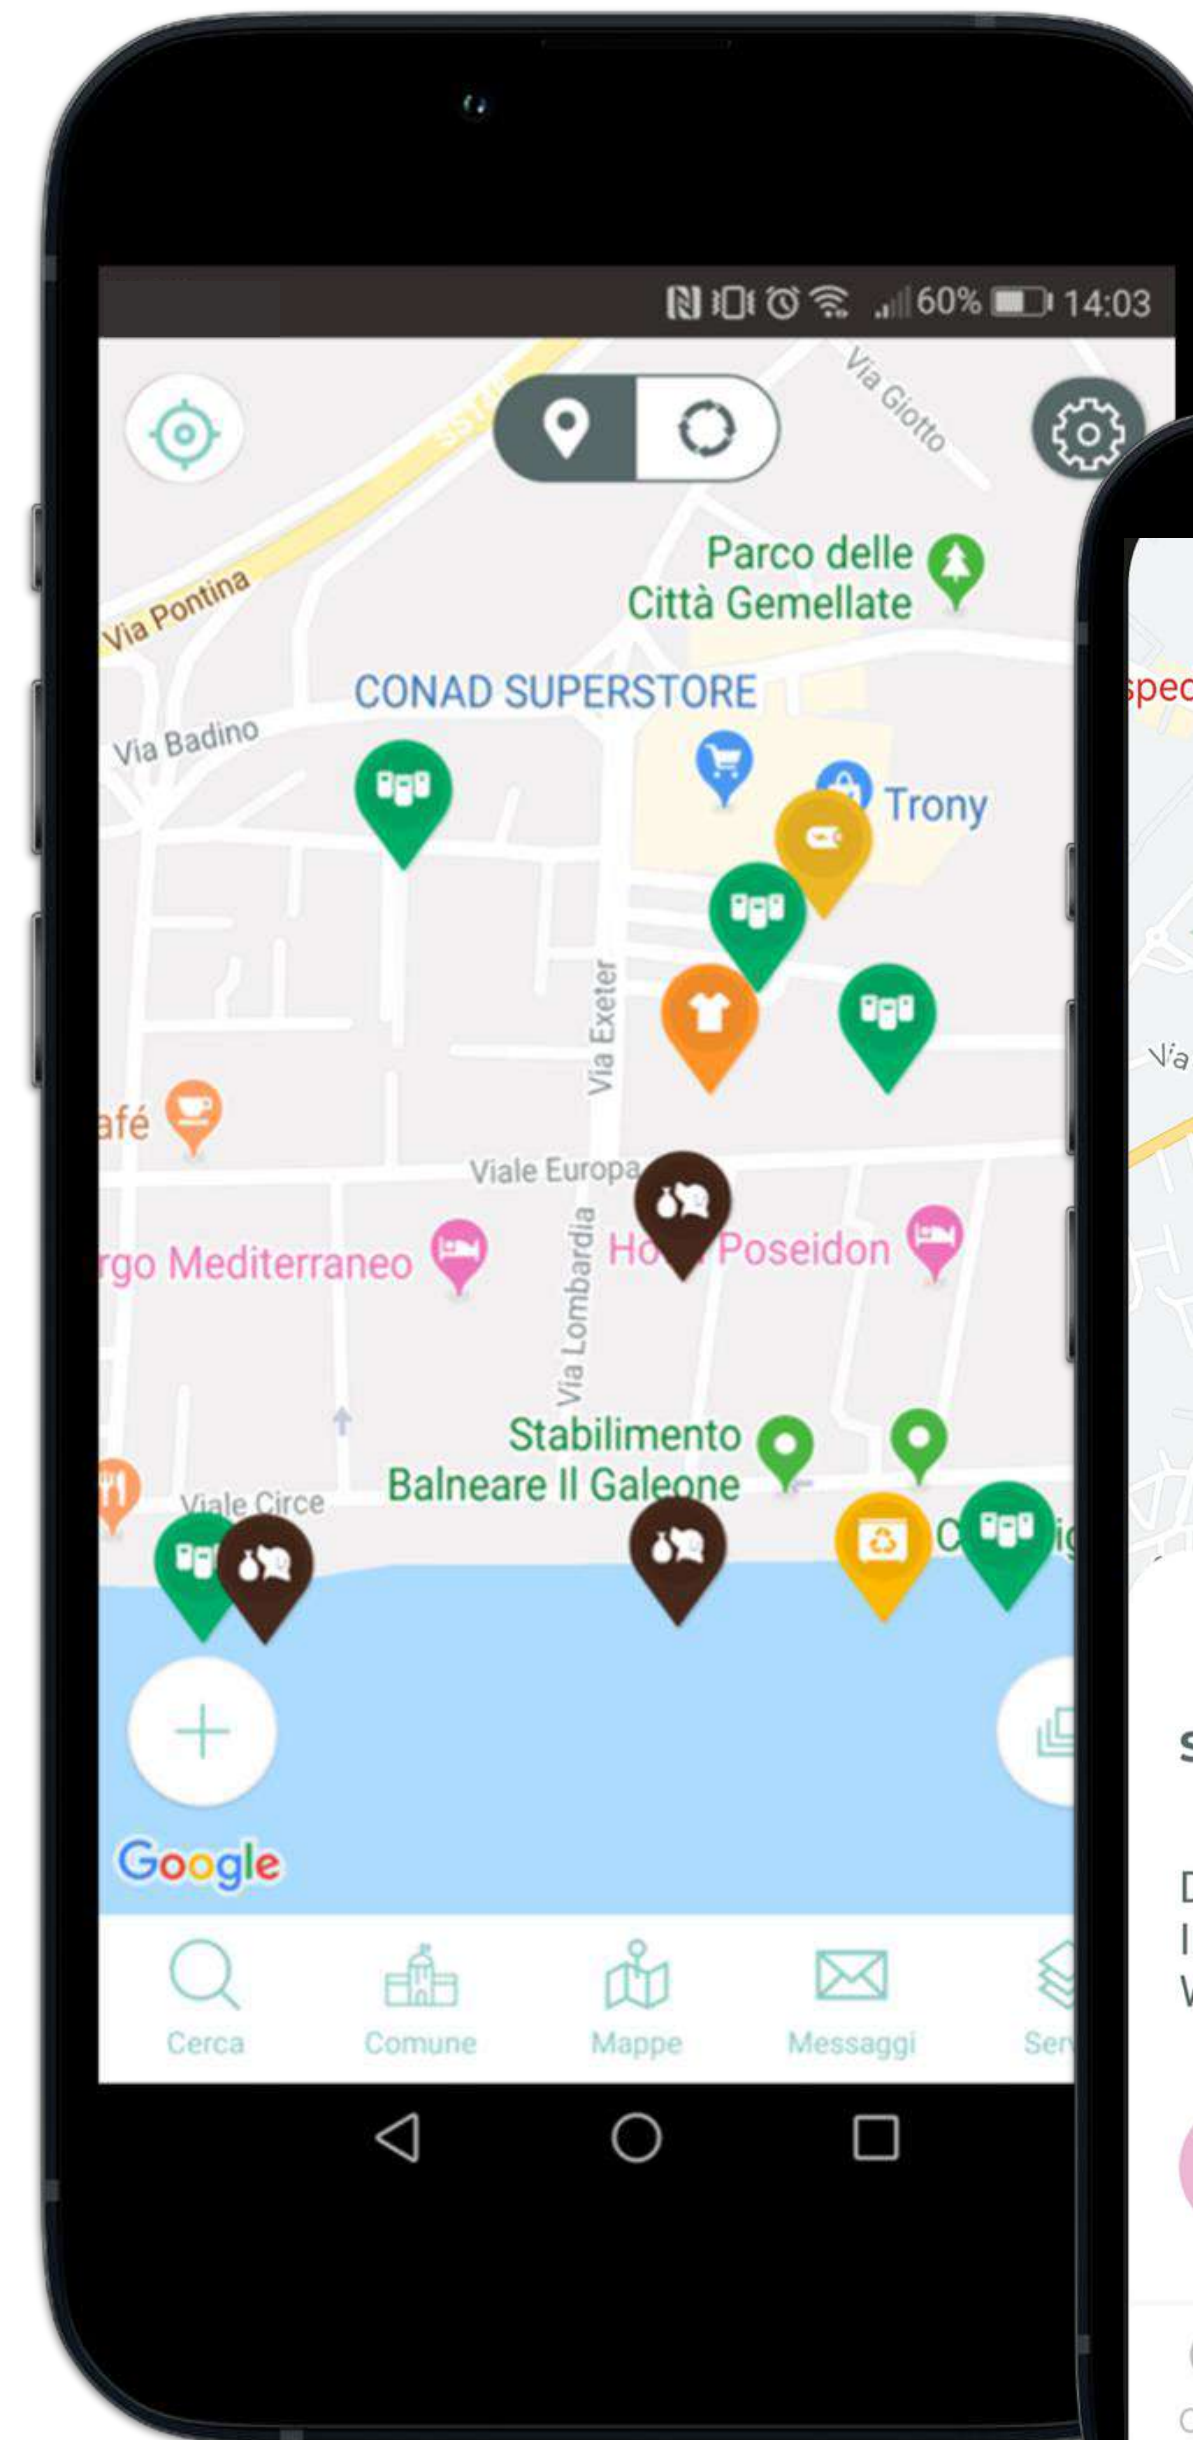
60% 14:03

Via Giotto

SS148

Via Pontina

Parco delle Città Gemellate

CONAD SUPERSTORE

Via Badino

Trony

Via Exeter

afé

Viale Europa

rgo Mediterraneo

Via Lombardia

Ho Poseidon

Stabilimento Balneare Il Galeone

Viale Circe

C ig

Google

Cerca

Comune

Mappe

Messaggi

Ser

spec

Via

S

D
I
V